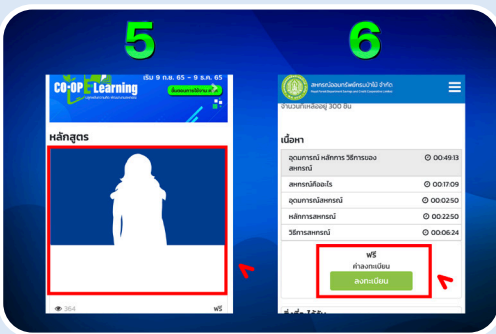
5

6

CO-OP Learning

เริ่ม 9 ก.ย. 65 – 9 ธ.ค. 65

หลักสูตร

364

ฟรี

สหกรณ์ออมทรัพย์กรมป่าไม้ จำกัด

จำนวนที่เหลืออยู่ 300 ชิ้น

เนื้อหา

| | |
|---|---|
| อุดมการณ์ หลักการ วิธีการของสหกรณ์ | 00:49:13 |
| สหกรณ์คืออะไร | 00:17:09 |
| อุดมการณ์สหกรณ์ | 00:02:50 |
| หลักการสหกรณ์ | 00:22:50 |
| วิธีการสหกรณ์ | 00:06:24 |

ฟรี

ค่าลงทะเบียน

ลงทะเบียน